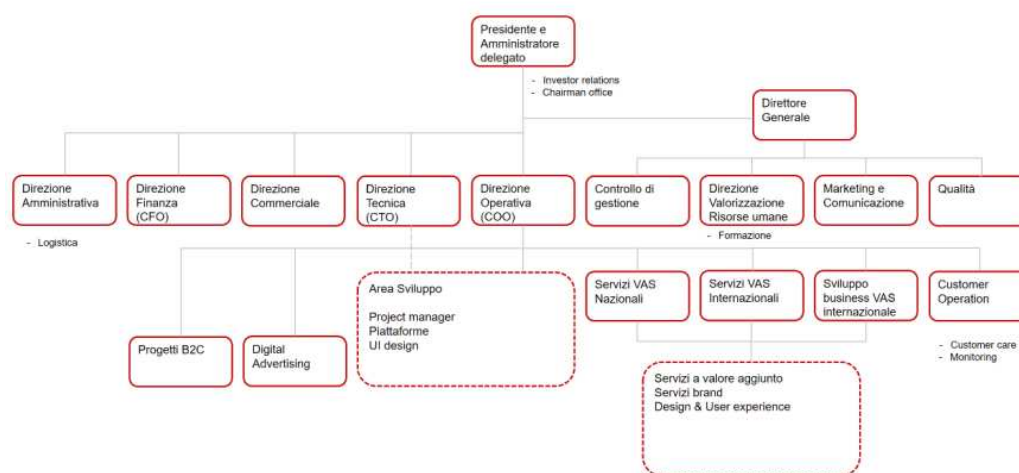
Presidente e Amministratore delegato

- Investor relations
- Chairman office

Direttore Generale

Direzione Amministrativa

- Logistica

Direzione Finanza (CFO)

Direzione Commerciale

Direzione Tecnica (CTO)

Direzione Operativa (COO)

Controllo di gestione

Direzione Valorizzazione Risorse umane

- Formazione

Marketing e Comunicazione

Qualità

Progetti B2C

Digital Advertising

Area Sviluppo

Project manager
Piattaforme
UI design

Servizi VAS Nazionali

Servizi VAS Internazionali

Sviluppo business VAS internazionale

Customer Operation

- Customer care
- Monitoring

Servizi a valore aggiunto
Servizi brand
Design & User experience